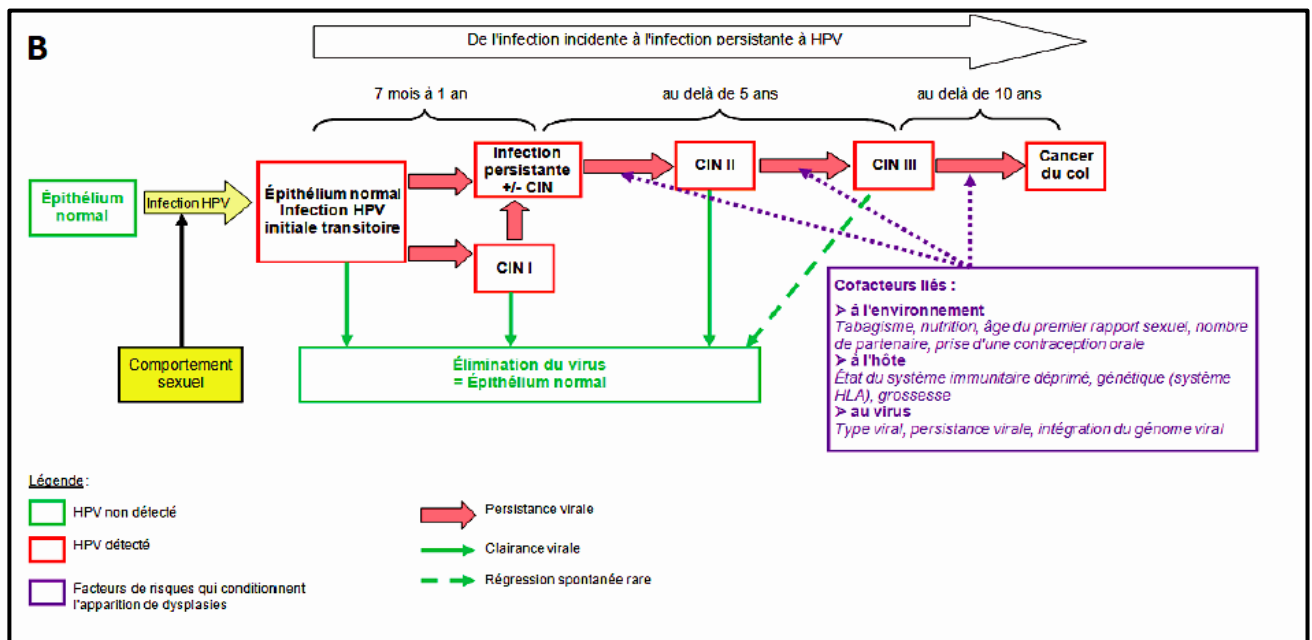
B

De l'infection incidente à l'infection persistante à HPV

7 mois à 1 an

au delà de 5 ans

au delà de 10 ans

Épithélium normal

Infection HPV

Épithélium normal Infection HPV initiale transitoire

Infection persistante +/- CIN

CIN I

CIN II

CIN III

Cancer du col

Comportement sexuel

Élimination du virus = Épithélium normal

Cofacteurs liés :
➤ à l'environnement
Tabagisme, nutrition, âge du premier rapport sexuel, nombre de partenaire, prise d'une contraception orale
➤ à l'hôte
État du système immunitaire déprimé, génétique (système HLA), grossesse
➤ au virus
Type viral, persistance virale, intégration du génome viral

Légende :

HPV non détecté

HPV détecté

Facteurs de risques qui conditionnent l'apparition de dysplasies

Persistance virale

Clairance virale

Régression spontanée rare